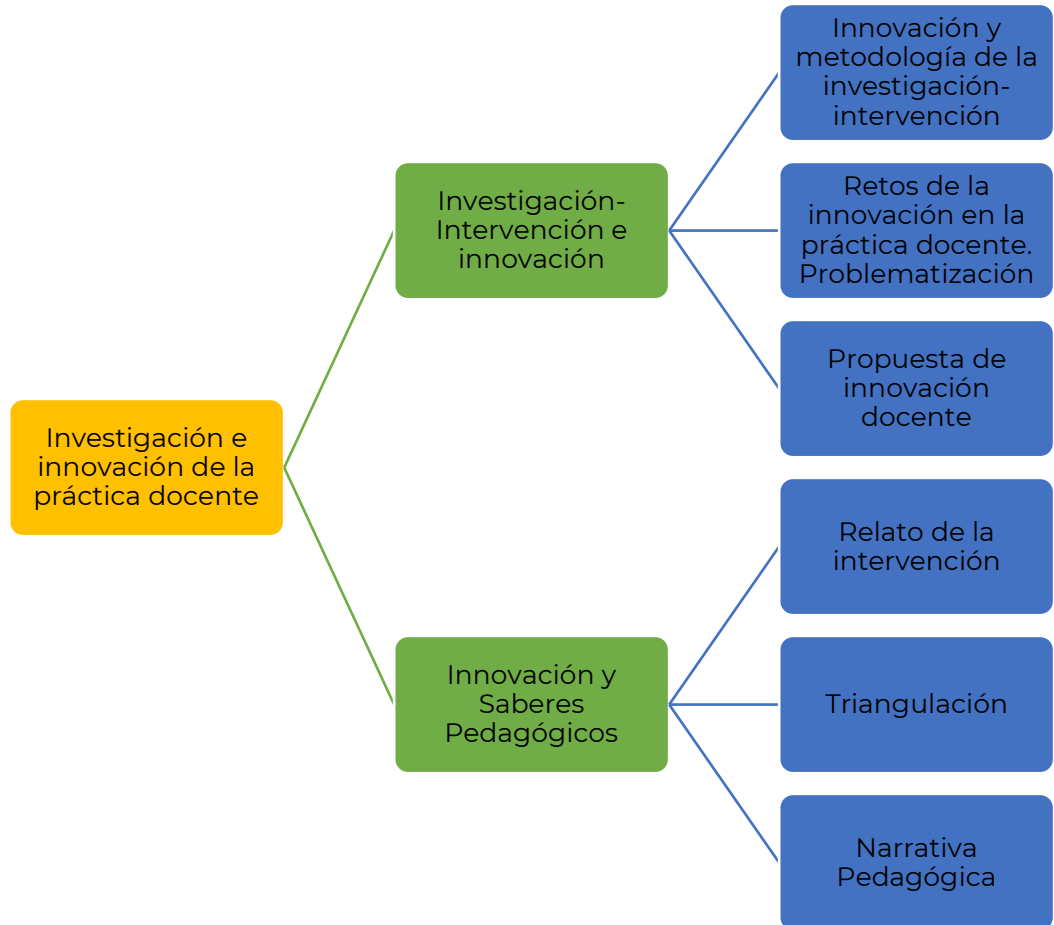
Investigación e innovación de la práctica docente

Investigación-Intervención e innovación

Innovación y metodología de la investigación-intervención

Retos de la innovación en la práctica docente. Problematización

Propuesta de innovación docente

Innovación y Saberes Pedagógicos

Relato de la intervención

Triangulación

Narrativa Pedagógica